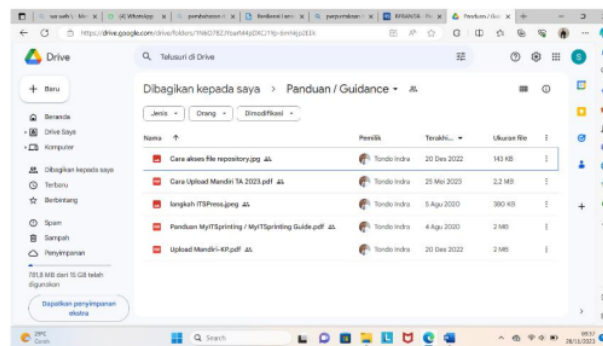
wa web | Me × (4) WhatsApp × pembahasan × Rencana kerja × perpustakaan × BERANDA × Panduan / Gui ×

https://drive.google.com/drive/folders/1NkO7BZ...

Drive

Telusuri di Drive

Baru

Beranda
Drive Saya
Komputer

Dibagikan kepada saya
Terbaru
Berbintang

Spam
Sampah
Penyimpanan

781,8 MB dari 15 GB telah digunakan

Dapatkan penyimpanan ekstra

Dibagikan kepada saya > Panduan / Guidance

Jenis | Orang | Dimodifikasi

| Nama ↑ | Pemilik | Terakhi... | Ukuran file |
|---|---|---|---|
| Cara akses file repository.jpg | Tondo Indra | 20 Des 2022 | 143 KB |
| Cara Upload Mandiri TA 2023.pdf | Tondo Indra | 25 Mei 2023 | 2,2 MB |
| langkah ITSPress.jpeg | Tondo Indra | 5 Agu 2020 | 380 KB |
| Panduan MyITSprinting / MyITSprinting Guide.pdf | Tondo Indra | 4 Agu 2020 | 2 MB |
| Upload Mandiri-KP.pdf | Tondo Indra | 20 Des 2022 | 2 MB |

29°C Cerah

Search

28/11/2023